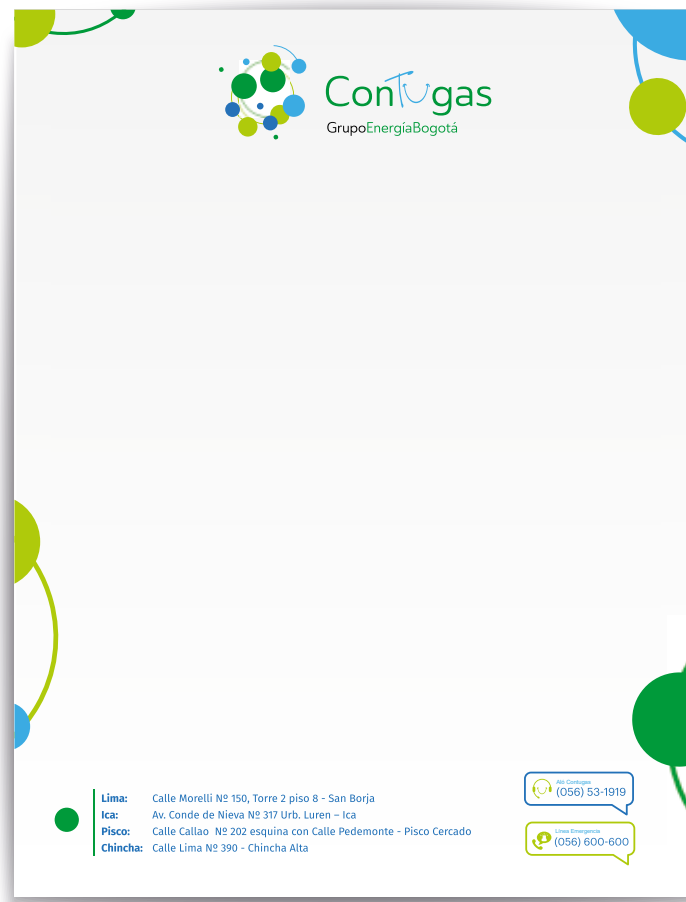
ConTugas
GrupoEnergíaBogotá

Lima: Calle Morelli Nº 150, Torre 2 piso 8 - San Borja
Ica: Av. Conde de Nieva Nº 317 Urb. Luren – Ica
Pisco: Calle Callao Nº 202 esquina con Calle Pedemonte - Pisco Cercado
Chincha: Calle Lima Nº 390 - Chincha Alta

Aló Contugas
(056) 53-1919

Línea Emergencia
(056) 600-600